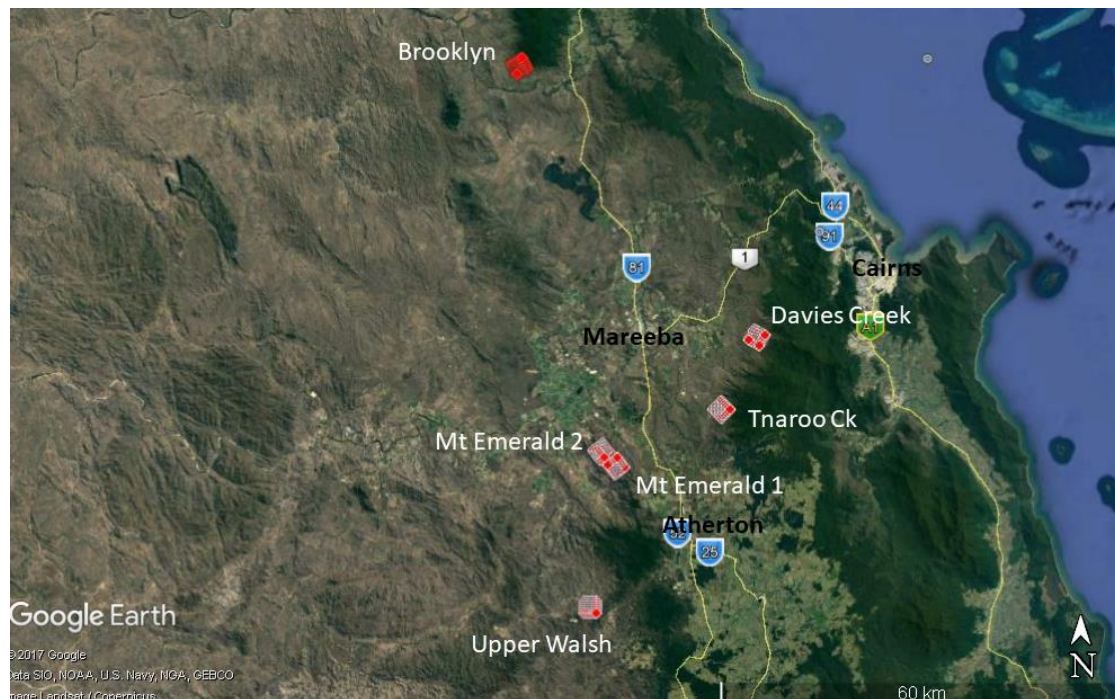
Brooklyn

44

91

1

81

Cairns

Davies Creek

A1

Mareeba

Tnaroo Ck

Mt Emerald 2

Mt Emerald 1

Atherton

52

25

Google Earth

©2017 Google
Data SIO, NOAA, U.S. Navy, NGA, GEBCO
Image Landsat / Copernicus

Upper Walsh

60 km

N